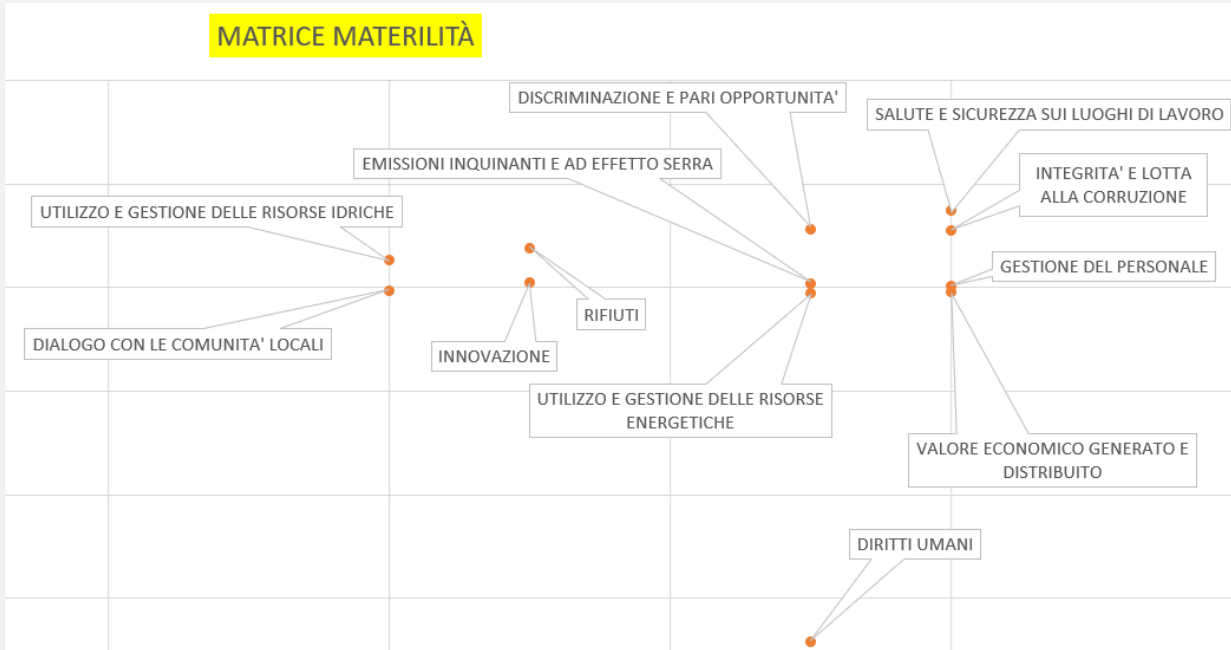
MATRICE MATERILITÀ

DISCRIMINAZIONE E PARI OPPORTUNITA'

SALUTE E SICUREZZA SUI LUOGHI DI LAVORO

EMISSIONI INQUINANTI E AD EFFETTO SERRA

INTEGRITA' E LOTTA ALLA CORRUZIONE

UTILIZZO E GESTIONE DELLE RISORSE IDRICHE

GESTIONE DEL PERSONALE

RIFIUTI

DIALOGO CON LE COMUNITA' LOCALI

INNOVAZIONE

UTILIZZO E GESTIONE DELLE RISORSE ENERGETICHE

VALORE ECONOMICO GENERATO E DISTRIBUITO

DIRITTI UMANI